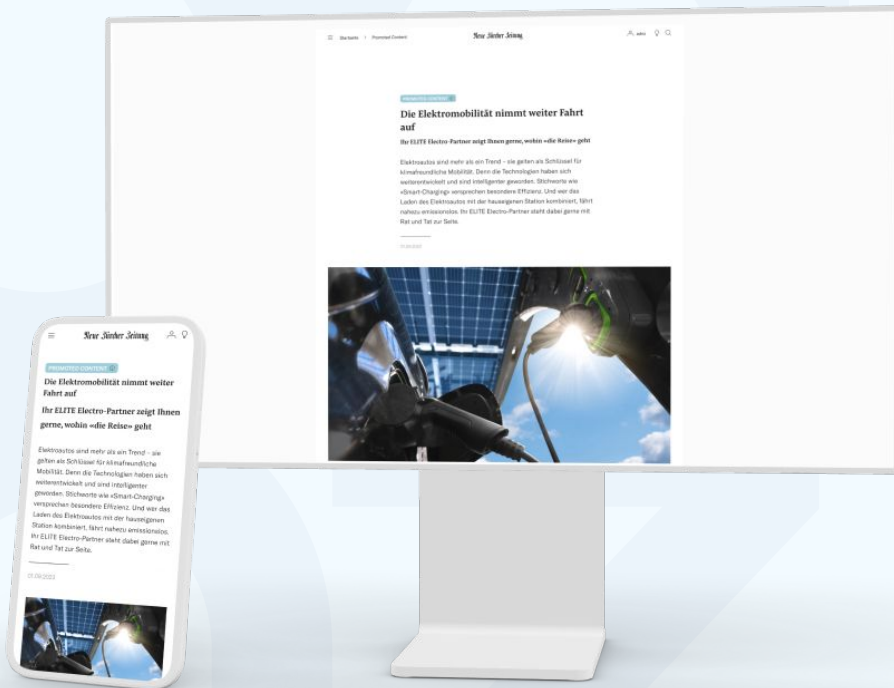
Startseite > Promoted Content

Neue Zürcher Zeitung

PROMOTED CONTENT

Die Elektromobilität nimmt weiter Fahrt auf

Ihr ELITE Electro-Partner zeigt Ihnen gerne, wohin «die Reise» geht

Elektroautos sind mehr als ein Trend – sie gelten als Schlüssel für klimafreundliche Mobilität. Denn die Technologien haben sich weiterentwickelt und sind intelligenter geworden. Stichworte wie «Smart-Charging» versprechen besondere Effizienz. Und wer das Laden des Elektroautos mit der hauseigenen Station kombiniert, fährt nahezu emissionslos. Ihr ELITE Electro-Partner steht dabei gerne mit Rat und Tat zur Seite.

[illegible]

Neue Zürcher Zeitung

PROMOTED CONTENT

Die Elektromobilität nimmt weiter Fahrt auf

Ihr ELITE Electro-Partner zeigt Ihnen gerne, wohin «die Reise» geht

Elektroautos sind mehr als ein Trend – sie gelten als Schlüssel für klimafreundliche Mobilität. Denn die Technologien haben sich weiterentwickelt und sind intelligenter geworden. Stichworte wie «Smart-Charging» versprechen besondere Effizienz. Und wer das Laden des Elektroautos mit der hauseigenen Station kombiniert, fährt nahezu emissionslos. Ihr ELITE Electro-Partner steht dabei gerne mit Rat und Tat zur Seite.

07.09.2023